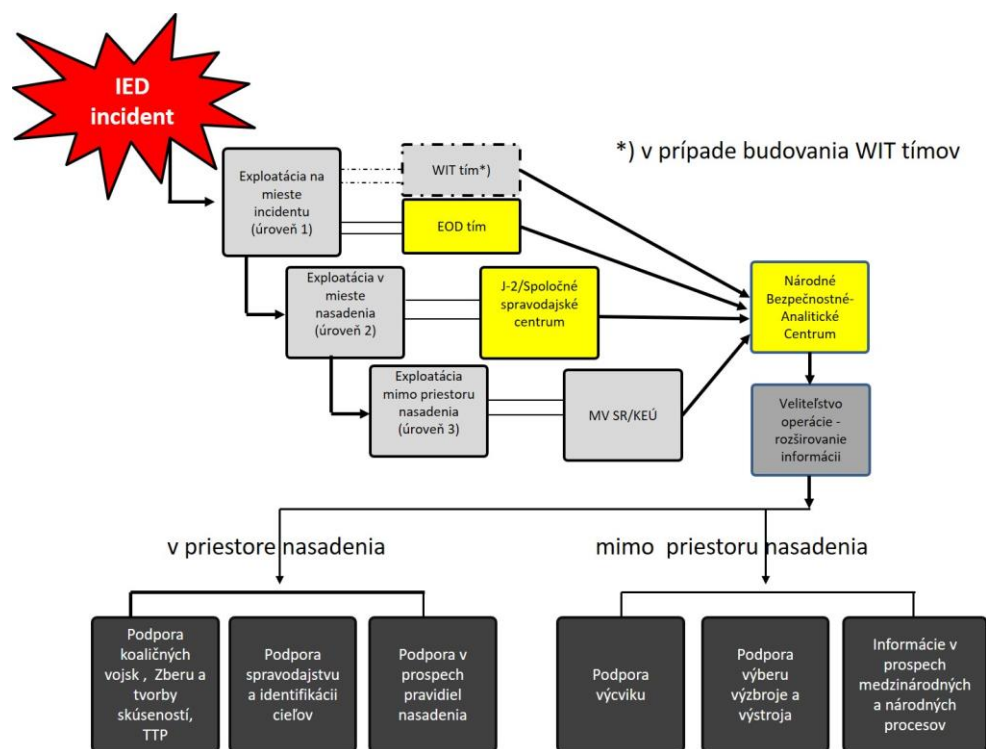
IED incident

*) v prípade budovania WIT tímov

Exploatácia na mieste incidentu (úroveň 1)

WIT tím*)

EOD tím

Exploatácia v mieste nasadenia (úroveň 2)

J-2/Spoločné spravodajské centrum

Národné Bezpečnostné-Analitické Centrum

Exploatácia mimo priestoru nasadenia (úroveň 3)

MV SR/KEÚ

Veliteľstvo operácie - rozširovanie informácii

v priestore nasadenia

mimo priestoru nasadenia

Podpora koaličných vojsk, Zberu a tvorby skúseností, TTP

Podpora spravodajstvu a identifikácii cieľov

Podpora v prospech pravidiel nasadenia

Podpora výcviku

Podpora výberu výzbroje a výstroja

Informácie v prospech medzinárodných a národných procesov